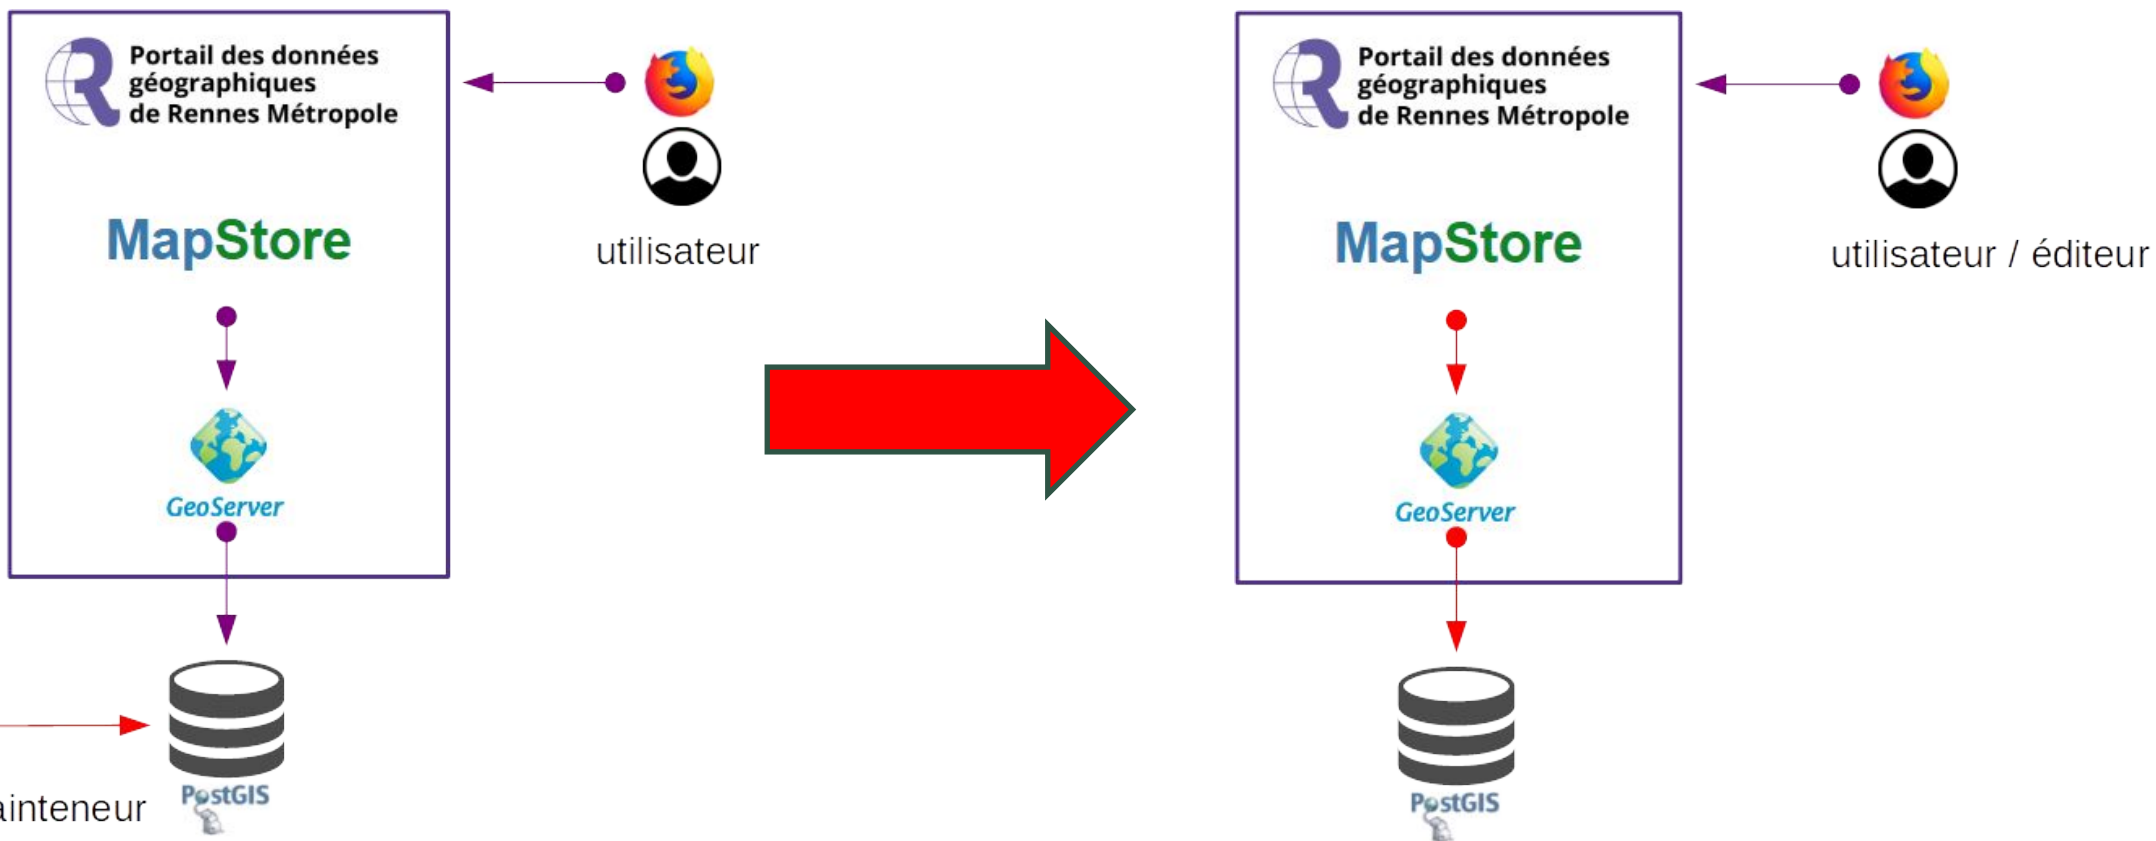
Portail des données géographiques de Rennes Métropole

MapStore

GeoServer

PostGIS

utilisateur

ainteneur

Portail des données géographiques de Rennes Métropole

MapStore

GeoServer

PostGIS

utilisateur / éditeur